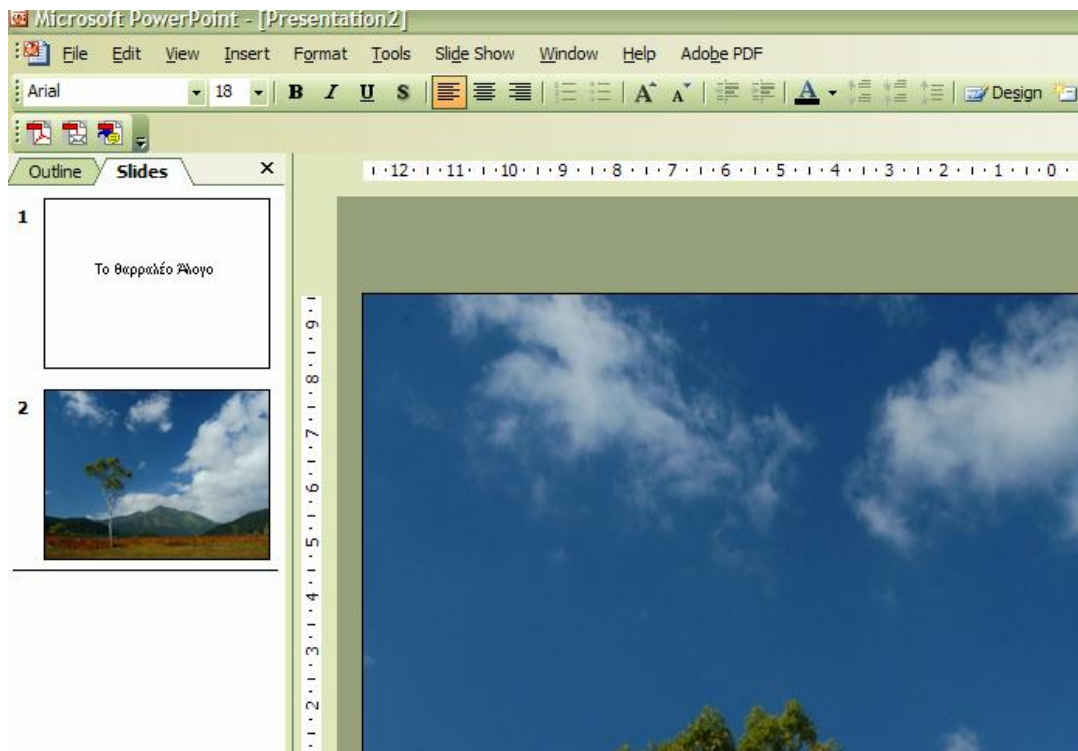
Microsoft PowerPoint - [Presentation2]

File Edit View Insert Format Tools Slide Show Window Help Adobe PDF

Arial 18 B I U S A Design

Outline Slides ×

1

Το θαρραλέο Άλογο

2

12 11 10 9 8 7 6 5 4 3 2 1 0

9 8 7 6 5 4 3 2